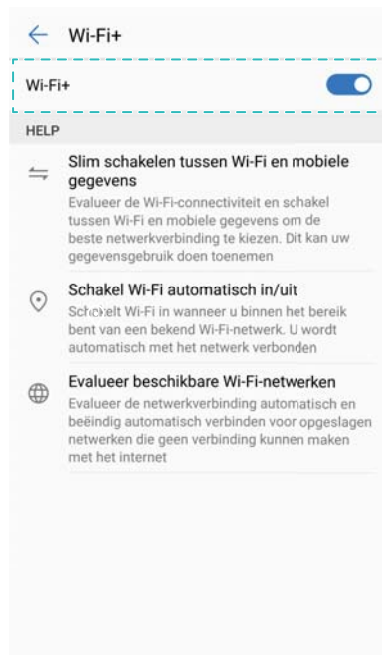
Wi-Fi+

Wi-Fi+

HELP

Slim schakelen tussen Wi-Fi en mobiele gegevens

Evalueer de Wi-Fi-connectiviteit en schakel tussen Wi-Fi en mobiele gegevens om de beste netwerkverbinding te kiezen. Dit kan uw gegevensgebruik doen toenemen

Schakel Wi-Fi automatisch in/uit

Schakelt Wi-Fi in wanneer u binnen het bereik bent van een bekend Wi-Fi-netwerk. U wordt automatisch met het netwerk verbonden

Evalueer beschikbare Wi-Fi-netwerken

Evalueer de netwerkverbinding automatisch en beëindig automatisch verbinden voor opgeslagen netwerken die geen verbinding kunnen maken met het internet